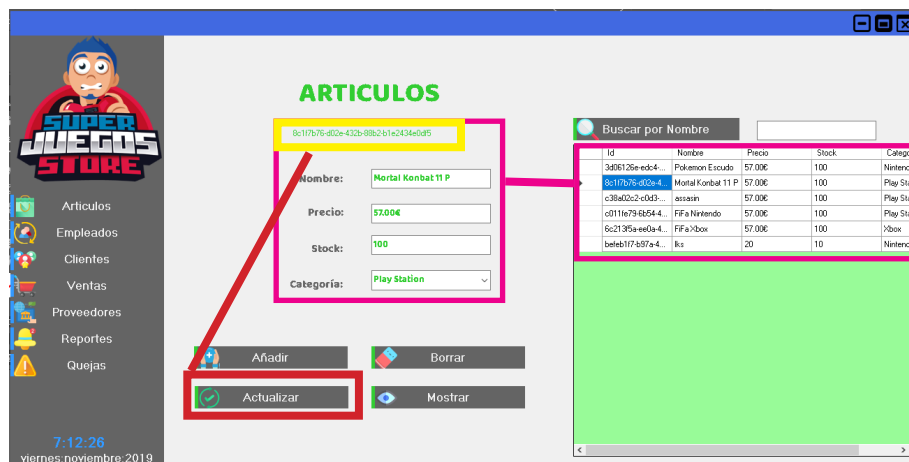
SUPER JUEGOS STORE

Articulos
Empleados
Clientes
Ventas
Proveedores
Reportes
Quejas

7:12:26
viernes;noviembre;2019

ARTICULOS

8c1f7b76-d02e-432b-88b2-b1e2434e0df5

Nombre: Mortal Konbat 11 P
Precio: 57.00€
Stock: 100
Categoría: Play Station

Añadir
Borrar
Actualizar
Mostrar

Buscar por Nombre

| Id | Nombre | Precio | Stock | Catego |
|---|---|---|---|---|
| 3d06126e-edc4-... | Pokemon Escudo | 57.00€ | 100 | Ninten |
| 8c1f7b76-d02e-4... | Mortal Konbat 11 P | 57.00€ | 100 | Play St |
| c38a02c2-c0d3-... | assasin | 57.00€ | 100 | Play St |
| c011fe79-6b54-4... | FiFa Nintendo | 57.00€ | 100 | Play St |
| 6c213f5a-ee0a-4... | FiFa Xbox | 57.00€ | 100 | Xbox |
| befeb1f7-b97a-4... | lks | 20 | 10 | Ninten |